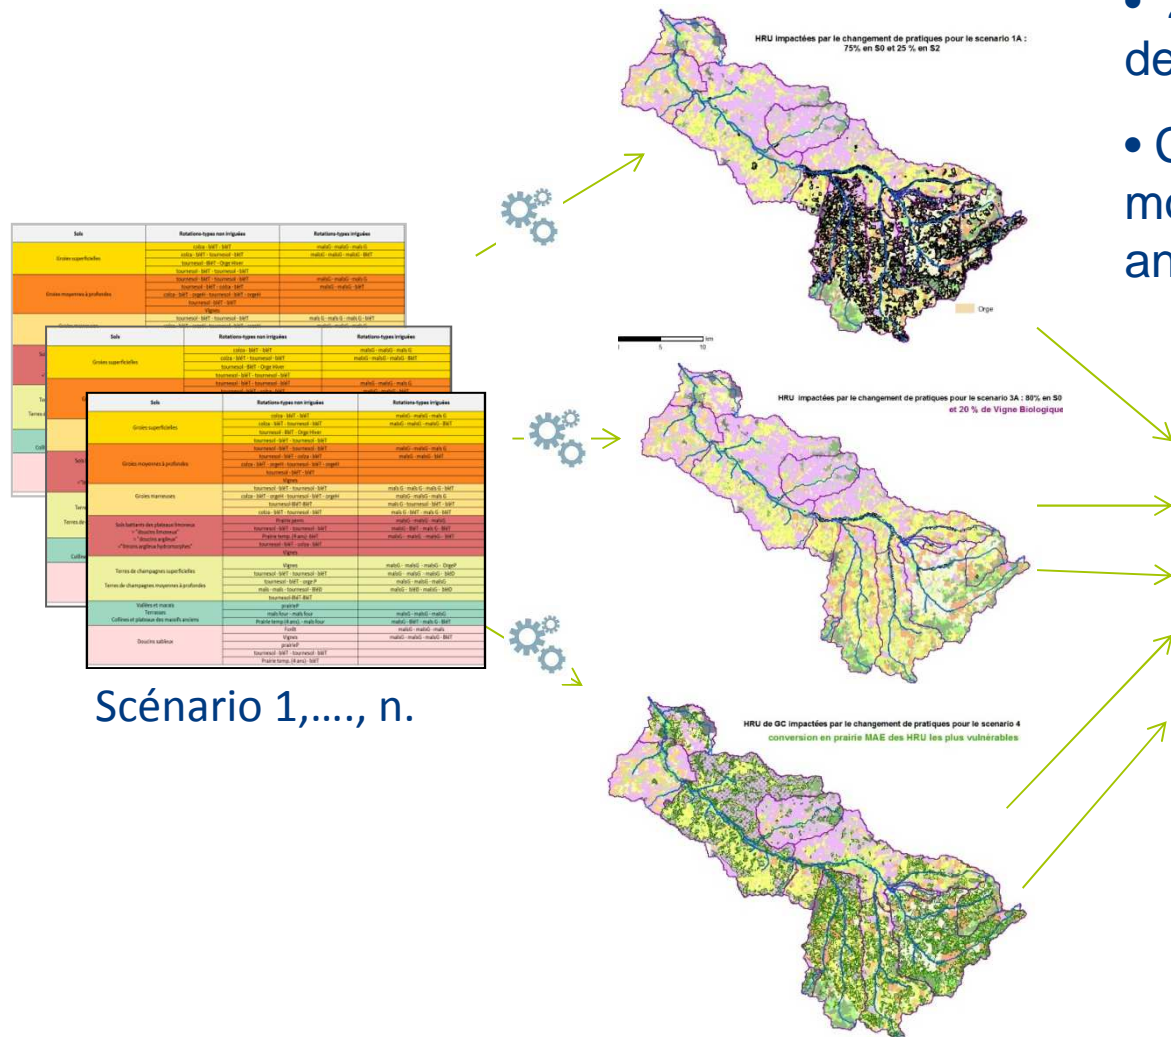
HRU impactées par le changement de pratiques pour le scenario 1A : 75% en S0 et 25 % en S2

Orge

HRU impactées par le changement de pratiques pour le scenario 3A : 80% en S0 et 20 % de Vigne Biologique

HRU de GC impactées par le changement de pratiques pour le scenario 4 conversion en prairie MAE des HRU les plus vulnérables

• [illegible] de

• C mo an

| Sols | Rotations-types non irriguées | Rotations-types irriguées |
|---|---|---|
| Groies superficielles | colza - blé T - blé T | maïs G - maïs G - maïs G |
| | colza - blé T - tournesol - blé T | maïs G - maïs G - maïs G - blé T |
| | tournesol - blé T - Orge Hiver | |
| | tournesol - blé T - tournesol - blé T | |
| Groies moyennes à profondes | tournesol - blé T - tournesol - blé T | maïs G - maïs G - maïs G |
| | tournesol - blé T - colza - blé T | maïs G - maïs G - blé T |
| | colza - blé T - orge H - tournesol - blé T - orge H | |
| | tournesol - blé T - blé T | |
| | Vignes | |
| Groies marneuses | tournesol - blé T - tournesol - blé T | maïs G - blé T - maïs G - blé T |
| | colza - blé T - orge H - tournesol - blé T - orge H | maïs G - maïs G - maïs G |
| | tournesol - blé T - blé T | maïs G - tournesol - blé T - blé T |
| | colza - blé T - tournesol - blé T | maïs G - blé T - maïs G - blé T |
| Sols battants des plateaux limoneux | Prairie perm | maïs G - maïs G |
| | tournesol - blé T - tournesol - blé T | maïs G - blé T - maïs G - blé T |
| | Prairie temp. (4 ans) - blé T | maïs G - maïs G - maïs G - blé T |
| | tournesol - blé T - colza - blé T | |
| | Vignes | |
| Terres de champagnes superficielles | Vignes | maïs G - maïs G - maïs G - Orge P |
| Terres de champagnes moyennes à profondes | tournesol - blé T - tournesol - blé T | maïs G - maïs G - maïs G - blé D |
| | tournesol - blé T - orge P | maïs G - maïs G - maïs G |
| | maïs - maïs - tournesol - blé D | maïs G - blé D - maïs G - blé D |
| | tournesol - blé T - blé T | |
| Vallées et marais | prairie P | |
| Terrasses | maïs four - maïs four | maïs G - maïs G - maïs G |
| Collines et plateaux des massifs anciens | Prairie temp (4 ans) - maïs four | maïs G - blé T - maïs G - blé T |
| Doucins sableux | Forêt | maïs G - maïs G - maïs |
| | Vignes | maïs G - maïs G - maïs G - blé T |
| | prairie P | |
| | tournesol - blé T - tournesol - blé T | |
| | Prairie temp. (4 ans) - blé T | |

Scénario 1,…., n.